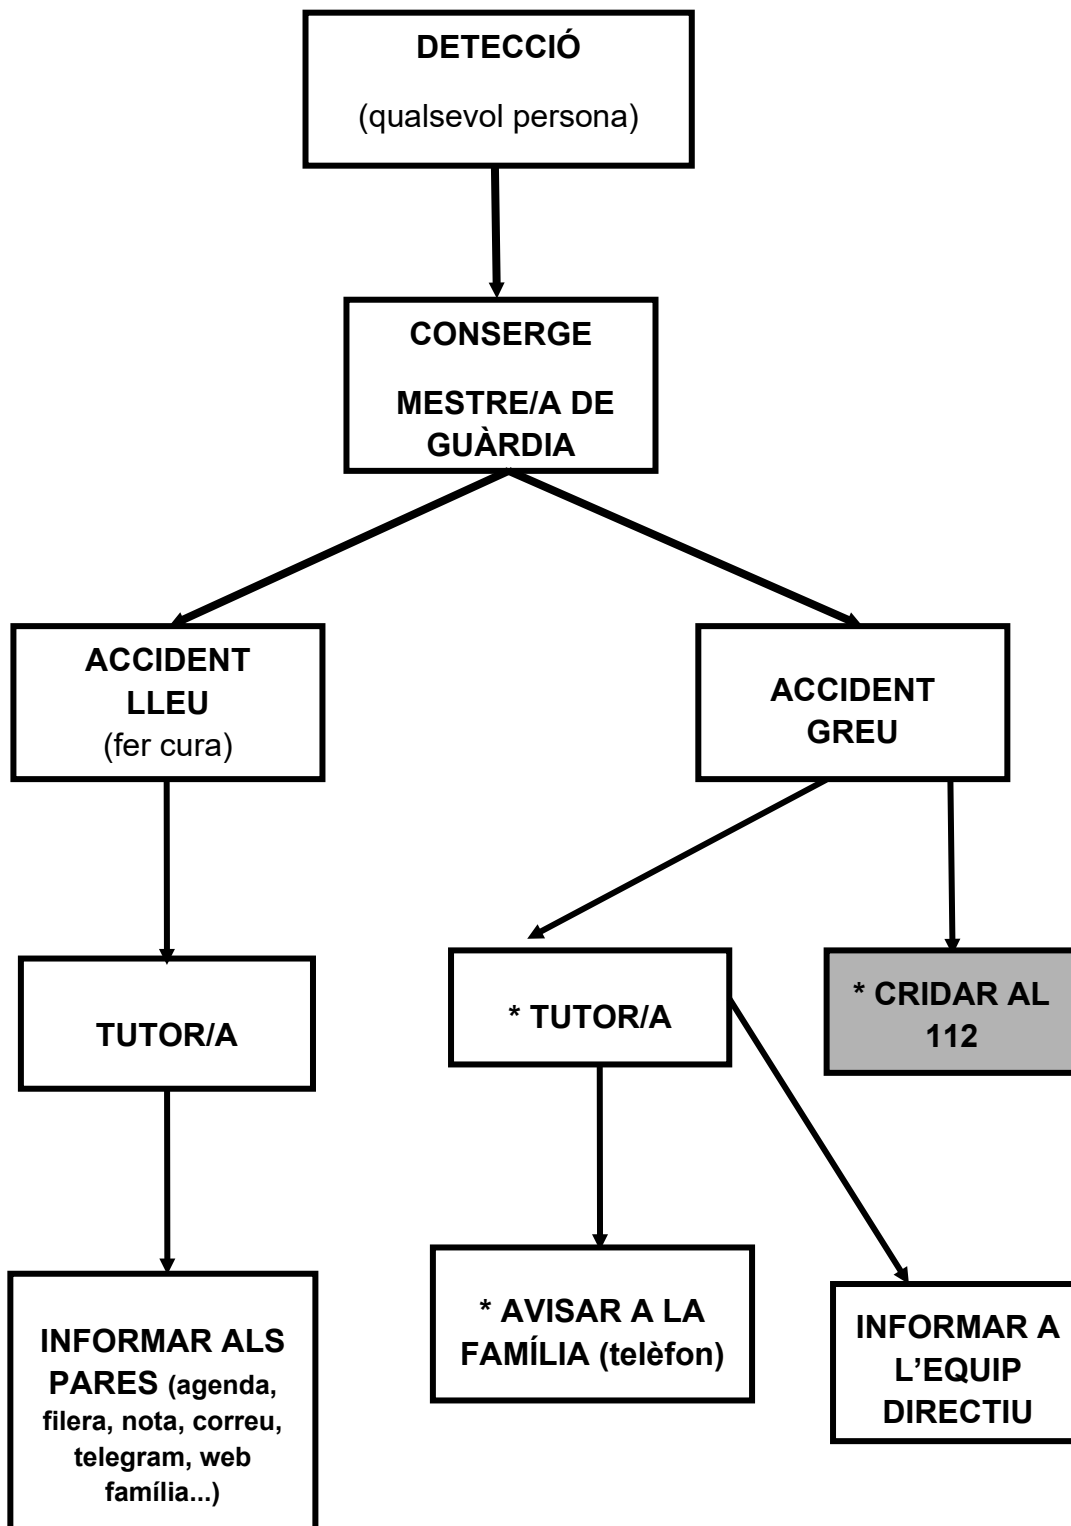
DETECCIÓ

(qualsevol persona)

CONSERGE

MESTRE/A DE GUÀRDIA

ACCIDENT LLEU
(fer cura)

ACCIDENT GREU

TUTOR/A

* TUTOR/A

* CRIDAR AL 112

INFORMAR ALS PARES (agenda, filera, nota, correu, telegram, web família...)

* AVISAR A LA FAMÍLIA (telèfon)

INFORMAR A L'EQUIP DIRECTIU